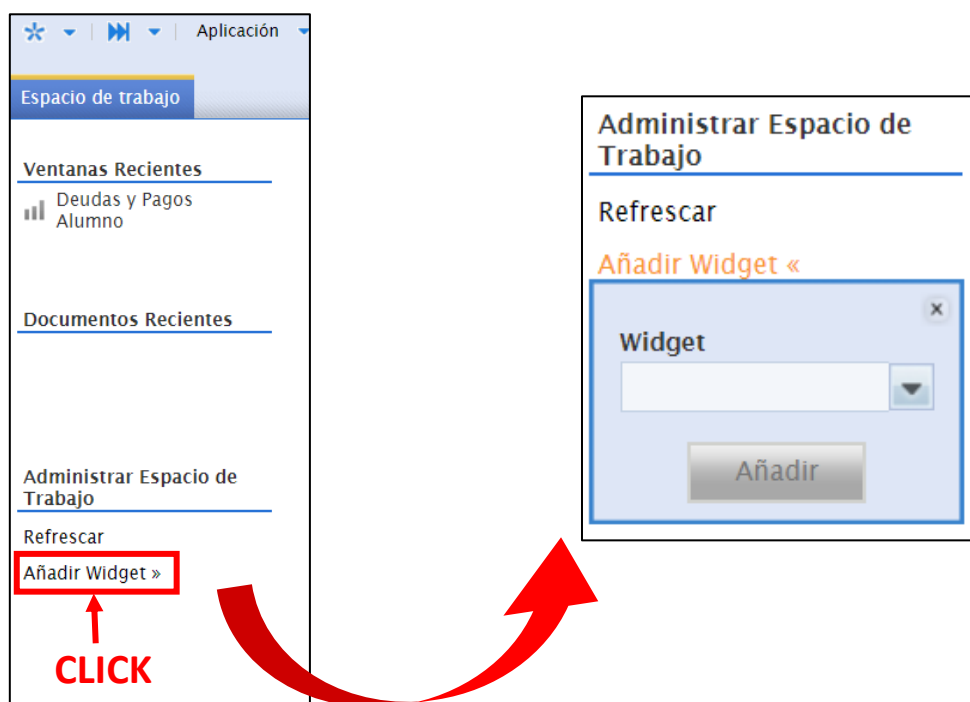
Aplicación

Espacio de trabajo

Ventanas Recientes

Deudas y Pagos Alumno

Documentos Recientes

Administrar Espacio de Trabajo

Refrescar

Añadir Widget »

CLICK

Administrar Espacio de Trabajo

Refrescar

Añadir Widget «

×

Widget

Añadir